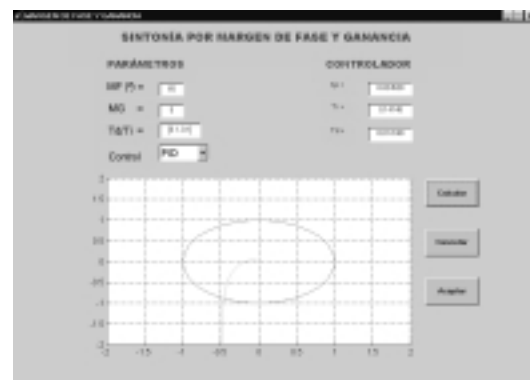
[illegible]

SINTONÍA POR MARGEN DE FASE Y GANANCIA

PARÁMETROS

MF (°) = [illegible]

MG = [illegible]

Td/Ti = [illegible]

Control PID

CONTROLADOR

Kc = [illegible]

Ti = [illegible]

Td = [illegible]

2
1.5
1
0.5
0
-0.5
-1
-1.5
-2

-2 -1.5 -1 -0.5 0 0.5 1 1.5 2

Calcular

Simular

Aceptar